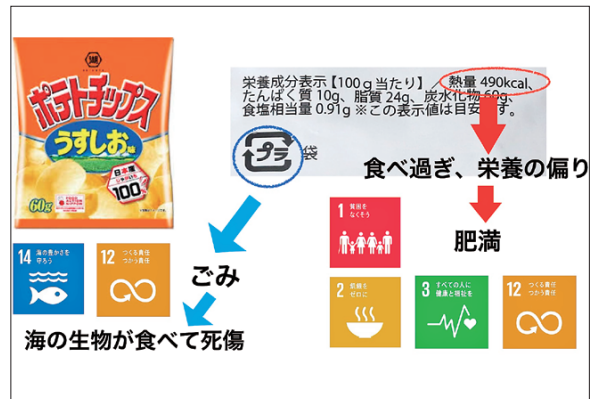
湖
ポテトチップス
うすしお味
日本一
100
60g

栄養成分表示【100g当たり】熱量 490kcal、たんぱく質 10g、脂質 24g、炭水化物 60g、食塩相当量 0.91g ※この表示値は目安です。
プラ
袋

食べ過ぎ、栄養の偏り

肥満

1 貧困を なくそう
2 飢餓を ゼロに
3 すべての人に 健康と福祉を
12 つくる責任 つかう責任

ごみ

14 海の豊かさを 守ろう
12 つくる責任 つかう責任

海の生物が食べて死傷